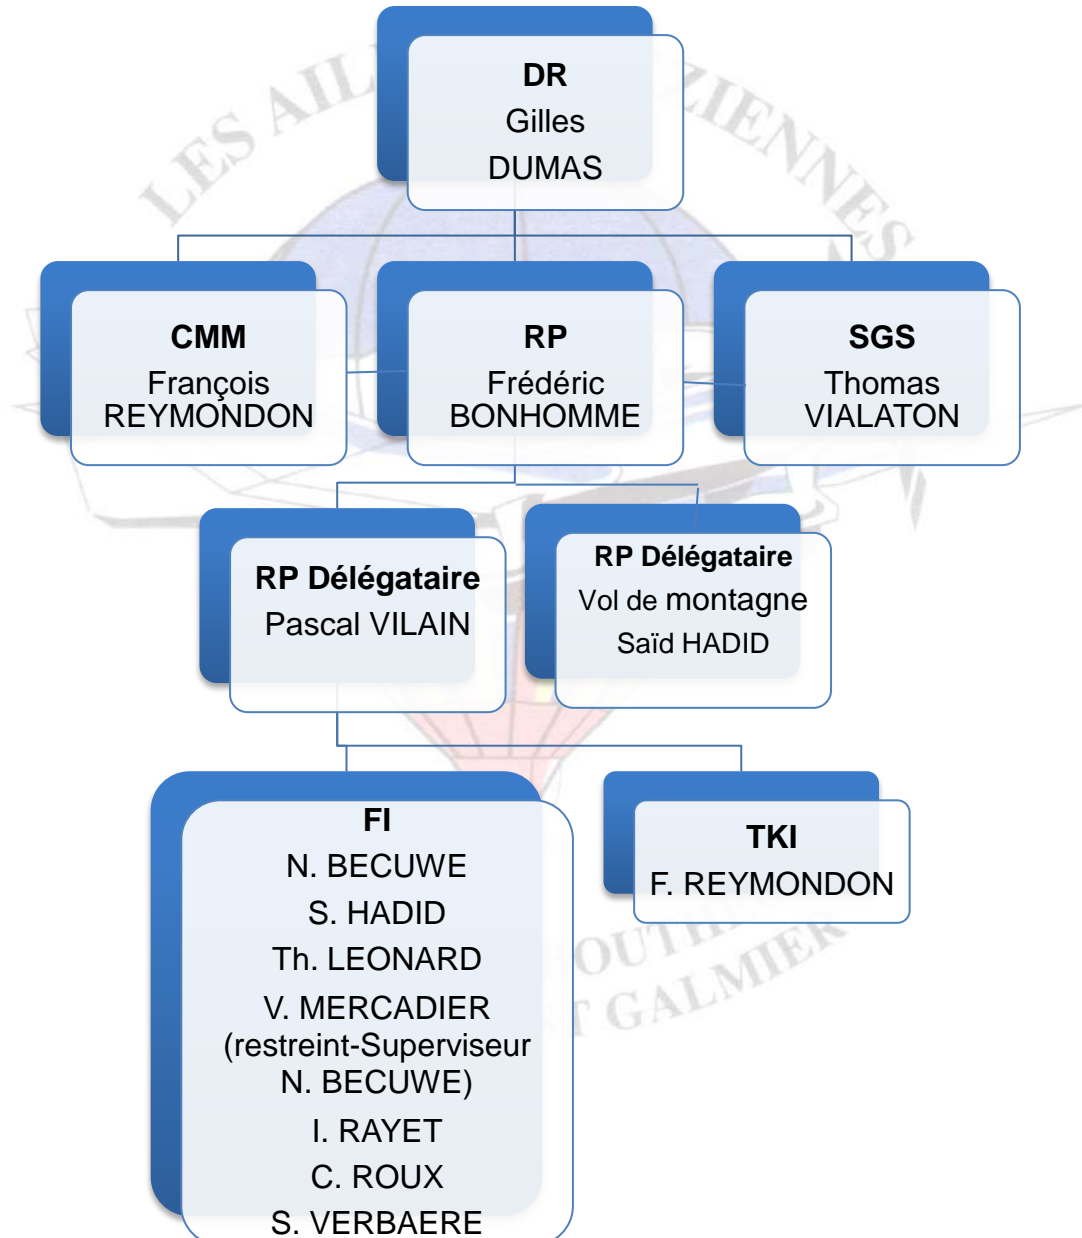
LES AIL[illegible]IENNES

DR
Gilles
DUMAS

CMM
François
REYMONDON

RP
Frédéric
BONHOMME

SGS
Thomas
VIALATON

RP Délégataire
Pascal VILAIN

RP Délégataire
Vol de montagne
Saïd HADID

FI
N. BECUWE
S. HADID
Th. LEONARD
V. MERCADIER
(restreint-Superviseur
N. BECUWE)
I. RAYET
C. ROUX
S. VERBAERE

TKI
F. REYMONDON

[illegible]OUT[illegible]
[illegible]T GALMIER